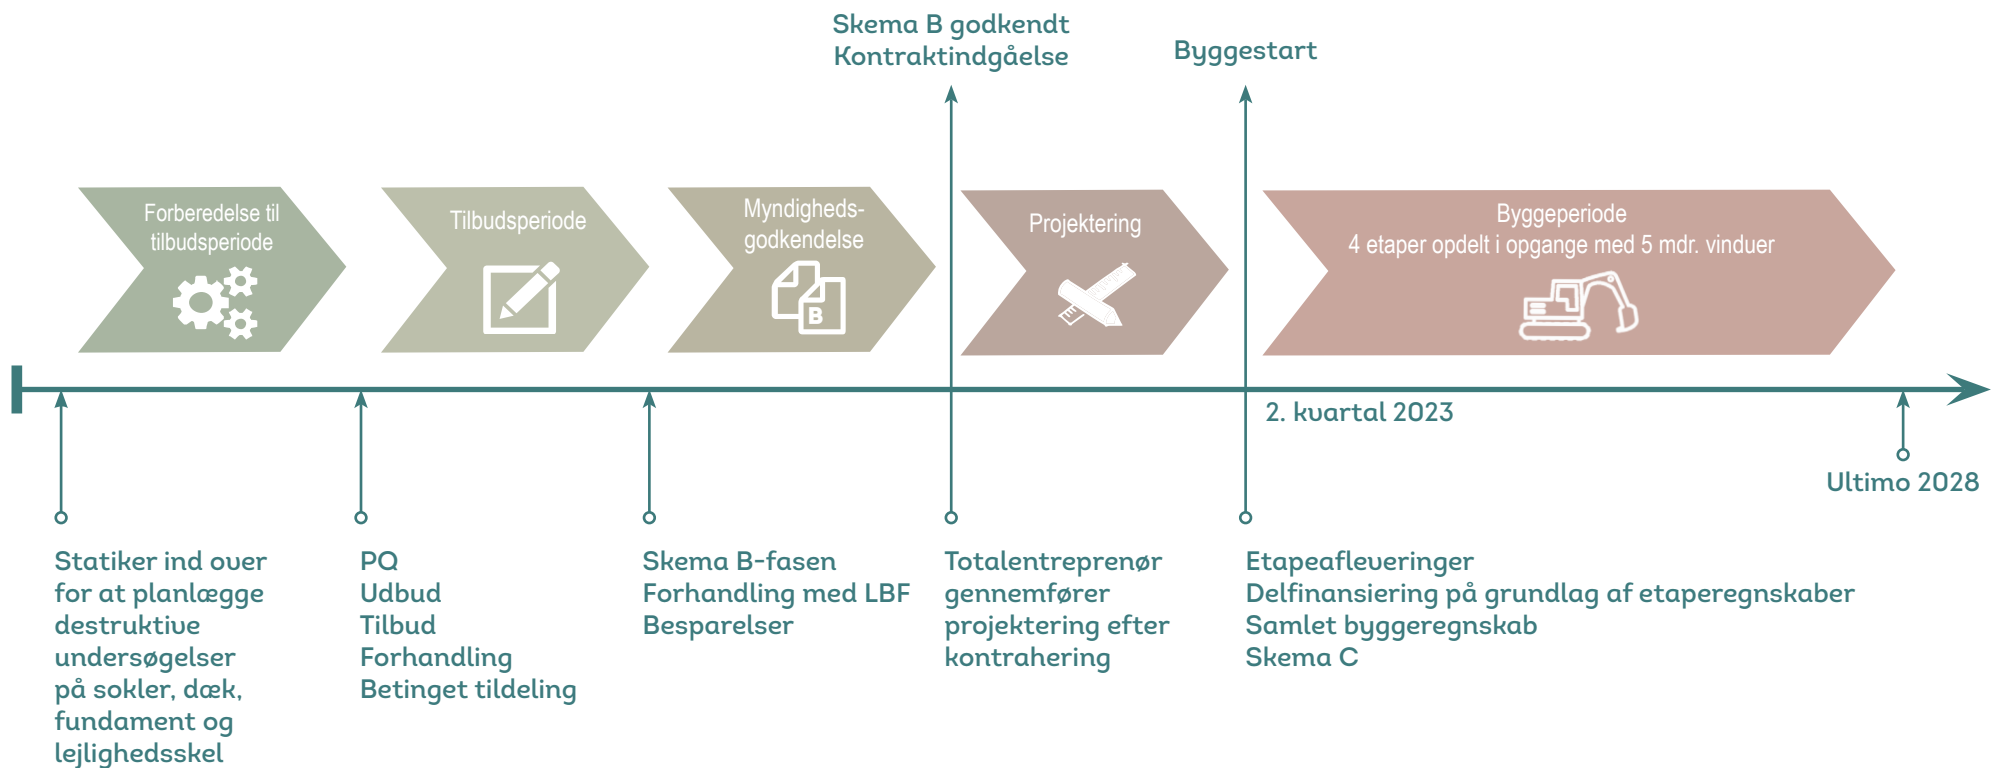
Skema B godkendt
Kontraktindgåelse

Byggestart

Forberedelse til tilbudsperiode

Tilbudsperiode

Myndighedsgodkendelse

B

Projektering

Byggeperiode
4 etaper opdelt i opgange med 5 mdr. vinduer

2. kvartal 2023

Ultimo 2028

Statiker ind over for at planlægge destruktive undersøgelser på sokler, dæk, fundament og lejlighedsskel

PQ
Udbud
Tilbud
Forhandling
Betinget tildeling

Skema B-fasen
Forhandling med LBF
Besparelser

Totalentreprenør gennemfører projektering efter kontrahering

Etapeafleveringer
Delfinansiering på grundlag af etaperegnskaber
Samlet byggeregnskab
Skema C